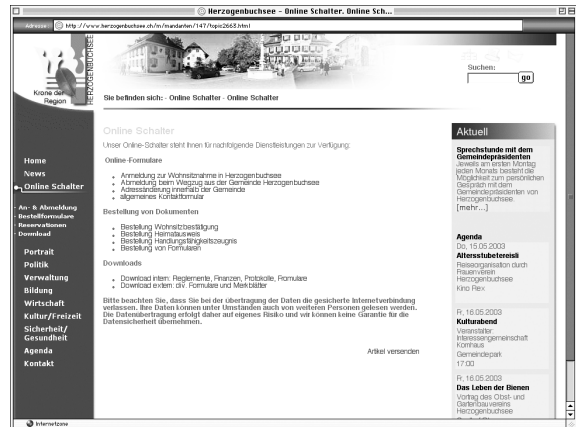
Herzogenbuchsee - Online Schalter. Online Sch...

Adresse: http://www.herzogenbuchsee.ch/m/mandanten/147/topic2668.html

HERZOGENBUCHSEE

Krone der Region

Suchen:

go

Sie befinden sich: · Online Schalter · Online Schalter

Home
News
Online Schalter
An- & Abmeldung
Bestellformulare
Reservationen
Download
Portrait
Politik
Verwaltung
Bildung
Wirtschaft
Kultur/Freizeit
Sicherheit/ Gesundheit
Agenda
Kontakt

Online Schalter

Unser Online-Schalter steht Ihnen für nachfolgende Dienstleistungen zur Verfügung:

Online-Formulare

- Anmeldung zur Wohnsitznahme in Herzogenbuchsee
- Abmeldung beim Wegzug aus der Gemeinde Herzogenbuchsee
- Adressänderung innerhalb der Gemeinde
- allgemeines Kontaktformular

Bestellung von Dokumenten

- Bestellung Wohnsitzbestätigung
- Bestellung Heimatausweis
- Bestellung Handlungsfähigkeitszeugnis
- Bestellung von Formularen

Downloads

- Download intern: Reglemente, Finanzen, Protokolle, Formulare
- Download extern: div. Formulare und Merkblätter

Bitte beachten Sie, dass Sie bei der Übertragung der Daten die gesicherte Internetverbindung verlassen. Ihre Daten können unter Umständen auch von weiteren Personen gelesen werden. Die Datenübertragung erfolgt daher auf eigenes Risiko und wir können keine Garantie für die Datensicherheit übernehmen.

Artikel versenden

Aktuell

Sprechstunde mit dem Gemeindepräsidenten
Jeweils am ersten Montag jeden Monats besteht die Möglichkeit zum persönlichen Gespräch mit dem Gemeindepräsidenten von Herzogenbuchsee.
[mehr...]

Agenda

Do, 15.05.2003
Altersstubetereisli
Reiseorganisation durch Frauenverein Herzogenbuchsee
Kino Rex

Fr, 16.05.2003
Kulturabend
Veranstalter Interessengemeinschaft Kornhaus
Gemeindepark
17:00

Fr, 16.05.2003
Das Leben der Bienen
Vortrag des Obst- und Gartenbauvereins Herzogenbuchsee

Internetzone